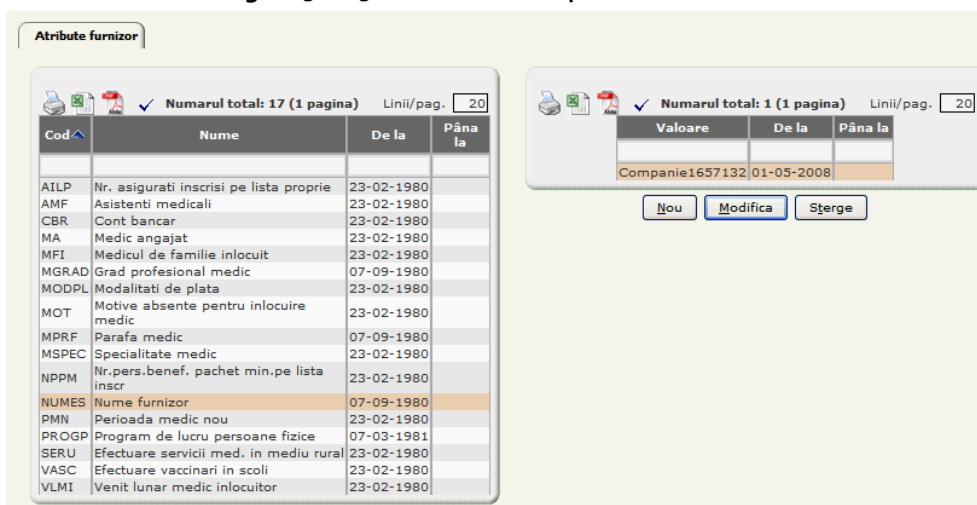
Atribute furnizor

Numarul total: 17 (1 pagina) Linii/pag. 20

| Cod | Nume | De la | Pâna la |
|---|---|---|---|
| | | | |
| AILP | Nr. asigurati inscrisi pe lista proprie | 23-02-1980 | |
| AMF | Asistenti medicali | 23-02-1980 | |
| CBR | Cont bancar | 23-02-1980 | |
| MA | Medic angajat | 23-02-1980 | |
| MFI | Medicul de familie inlocuit | 23-02-1980 | |
| MGRAD | Grad profesional medic | 07-09-1980 | |
| MODPL | Modalitati de plata | 23-02-1980 | |
| MOT | Motive absente pentru inlocuire medic | 23-02-1980 | |
| MPRF | Parafa medic | 07-09-1980 | |
| MSPEC | Specialitate medic | 23-02-1980 | |
| NPPM | Nr.pers.benef. pachet min.pe lista inscr | 23-02-1980 | |
| NUMES | Nume furnizor | 07-09-1980 | |
| PMN | Perioada medic nou | 23-02-1980 | |
| PROGP | Program de lucru persoane fizice | 07-03-1981 | |
| SERU | Efectuare servicii med. in mediu rural | 23-02-1980 | |
| VASC | Efectuare vaccinari in scoli | 23-02-1980 | |
| VLMI | Venit lunar medic inlocuitor | 23-02-1980 | |

Numarul total: 1 (1 pagina) Linii/pag. 20

| Valoare | De la | Pâna la |
|---|---|---|
| | | |
| Companie1657132 | 01-05-2008 | |

Nou Modifica Sterge